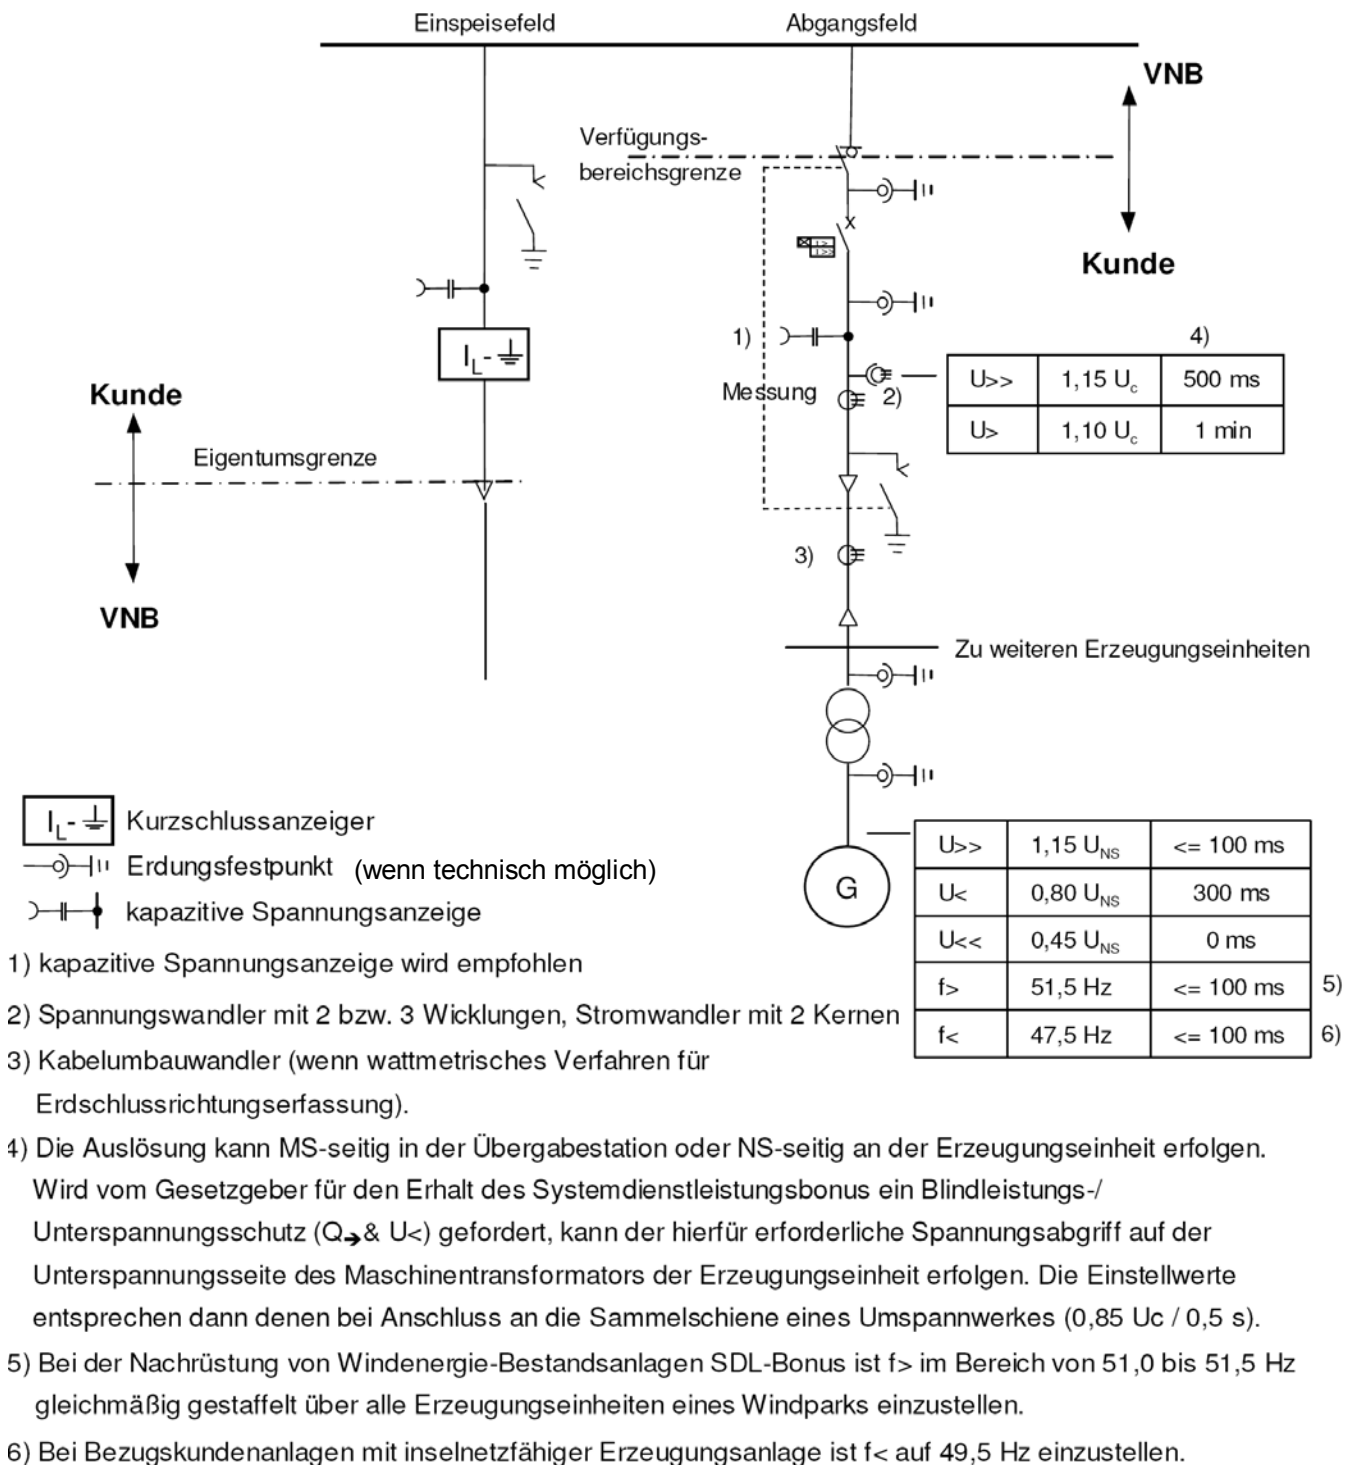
Einspeisefeld

Abgangsfeld

VNB

Verfügungsbereichsgrenze

Kunde

1)

4)

| U>> | 1,15 $U_c$ | 500 ms |
|---|---|---|
| U> | 1,10 $U_c$ | 1 min |

Messung

2)

$I_L$-

Kunde

Eigentumsgrenze

VNB

3)

Zu weiteren Erzeugungseinheiten

G

| U>> | 1,15 $U_{NS}$ | <= 100 ms |
|---|---|---|
| U< | 0,80 $U_{NS}$ | 300 ms |
| U<< | 0,45 $U_{NS}$ | 0 ms |
| f> | 51,5 Hz | <= 100 ms |
| f< | 47,5 Hz | <= 100 ms |

5)

6)

$I_L$- Kurzschlussanzeiger
Erdungsfestpunkt (wenn technisch möglich)
kapazitive Spannungsanzeige

1) kapazitive Spannungsanzeige wird empfohlen

2) Spannungswandler mit 2 bzw. 3 Wicklungen, Stromwandler mit 2 Kernen

3) Kabelumbauwandler (wenn wattmetrisches Verfahren für Erdschlussrichtungserfassung).

4) Die Auslösung kann MS-seitig in der Übergabestation oder NS-seitig an der Erzeugungseinheit erfolgen. Wird vom Gesetzgeber für den Erhalt des Systemdienstleistungsbonus ein Blindleistungs-/ Unterspannungsschutz (Q$\rightarrow$& U<) gefordert, kann der hierfür erforderliche Spannungsabgriff auf der Unterspannungsseite des Maschinentransformators der Erzeugungseinheit erfolgen. Die Einstellwerte entsprechen dann denen bei Anschluss an die Sammelschiene eines Umspannwerkes (0,85 Uc / 0,5 s).

5) Bei der Nachrüstung von Windenergie-Bestandsanlagen SDL-Bonus ist f> im Bereich von 51,0 bis 51,5 Hz gleichmäßig gestaffelt über alle Erzeugungseinheiten eines Windparks einzustellen.

6) Bei Bezugskundenanlagen mit inselnetzfähiger Erzeugungsanlage ist f< auf 49,5 Hz einzustellen.